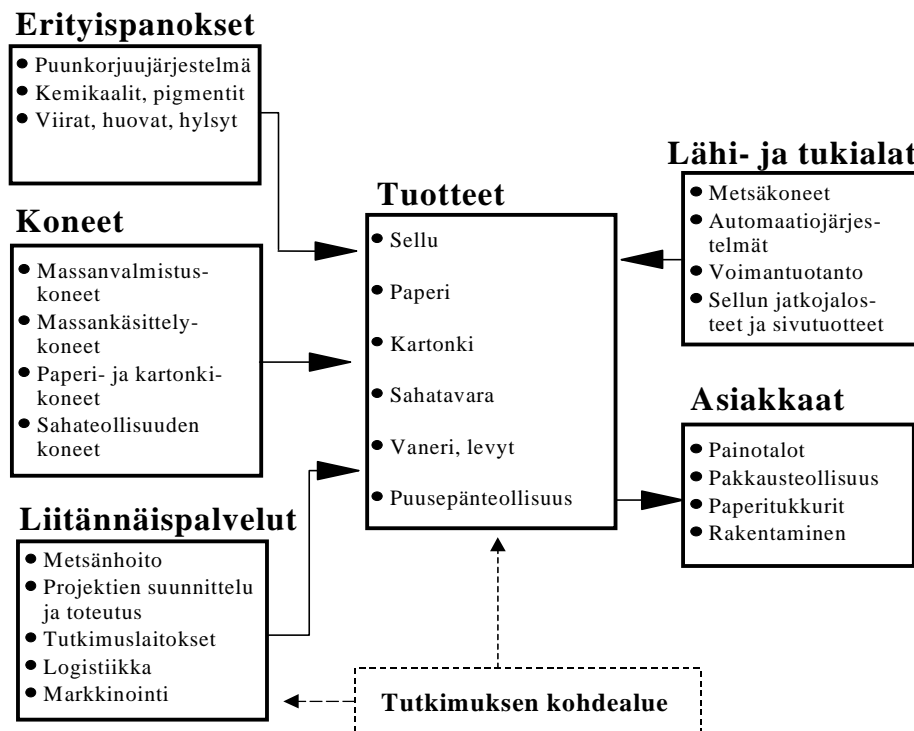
Erityispanokset
- Puunkorjuujärjestelmä
- Kemikaalit, pigmentit
- Viirat, huovat, hylsyt

Koneet
- Massanvalmistuskoneet
- Massankäsittelykoneet
- Paperi- ja kartonkikoneet
- Sahateollisuuden koneet

Liitännäispalvelut
- Metsänhoito
- Projektien suunnittelu ja toteutus
- Tutkimuslaitokset
- Logistiikka
- Markkinointi

Tuotteet
- Sellu
- Paperi
- Kartonki
- Sahatavara
- Vaneri, levyt
- Puusepänteollisuus

Lähi- ja tukialat
- Metsäkoneet
- Automaatiojärjestelmät
- Voimantuotanto
- Sellun jatkojalosteet ja sivutuotteet

Asiakkaat
- Painotalot
- Pakkausteollisuus
- Paperitukkurit
- Rakentaminen

Tutkimuksen kohdealue